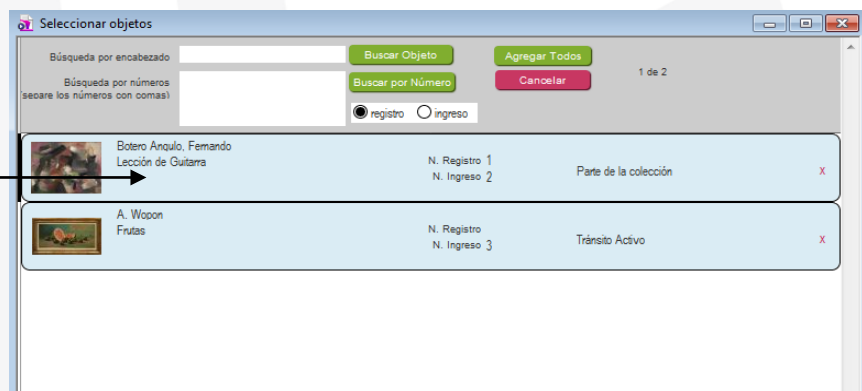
Seleccionar objetos

Búsqueda por encabezado

Buscar Objeto

Agregar Todos

Búsqueda por números (separe los números con comas)

Buscar por Número

Cancelar

1 de 2

registro ingreso

Botero Angulo, Fernando
Lección de Guitarra

N. Registro 1
N. Ingreso 2

Parte de la colección

x

A. Wopon
Frutas

N. Registro
N. Ingreso 3

Tránsito Activo

x